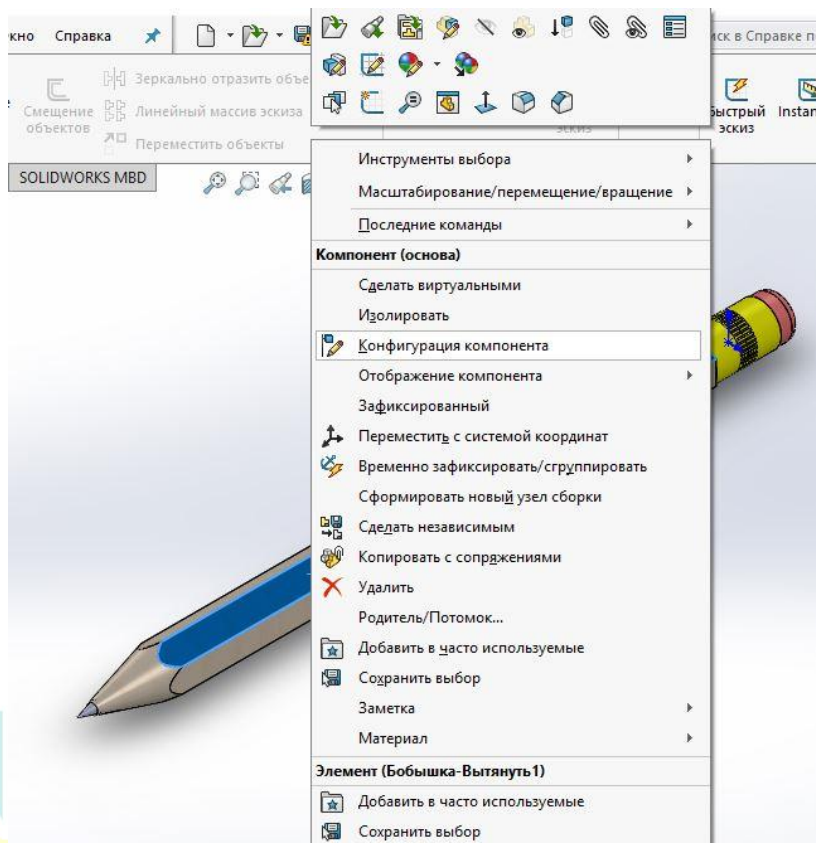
кно Справка

Зеркально отразить объе
Смещение объектов
Линейный массив эскиза
Переместить объекты

ск в Справке п
ыстрый эскиз
Instan
эскиз

SOLIDWORKS MBD

Инструменты выбора
Масштабирование/перемещение/вращение
Последние команды
Компонент (основа)
Сделать виртуальными
Изолировать
Конфигурация компонента
Отображение компонента
Зафиксированный
Переместить с системой координат
Временно зафиксировать/сгруппировать
Сформировать новый узел сборки
Сделать независимым
Копировать с сопряжениями
Удалить
Родитель/Потомок...
Добавить в часто используемые
Сохранить выбор
Заметка
Материал
Элемент (Бобышка-Вытянуть1)
Добавить в часто используемые
Сохранить выбор